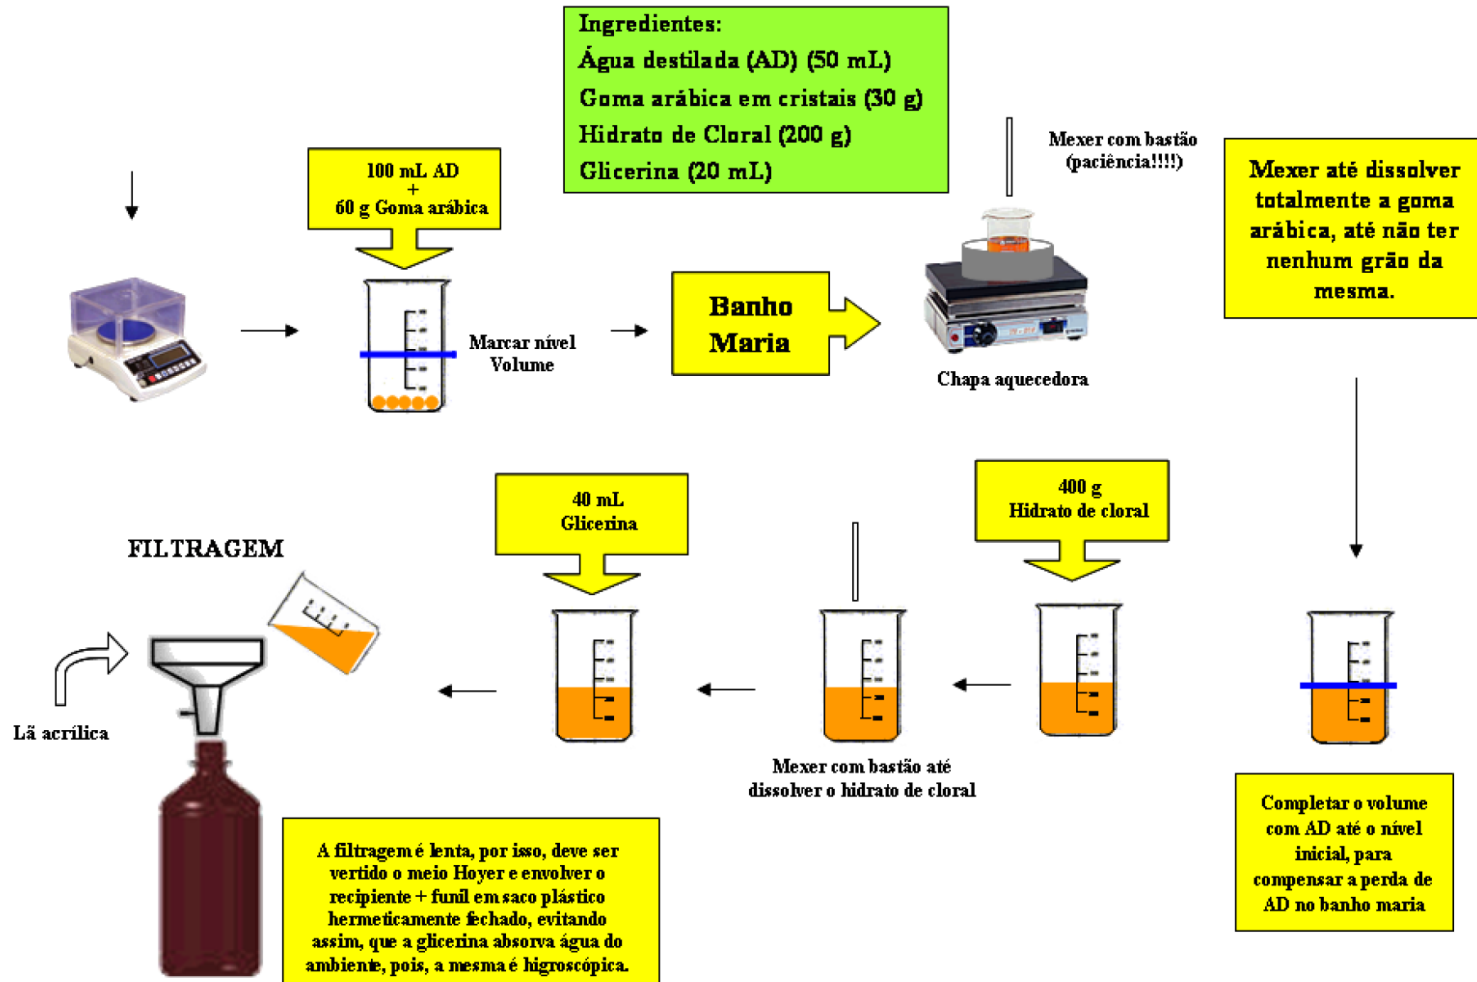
Ingredientes:
Água destilada (AD) (50 mL)
Goma arábica em cristais (30 g)
Hidrato de Cloral (200 g)
Glicerina (20 mL)

100 mL AD
+
60 g Goma arábica

Marcar nível Volume

Banho Maria

Mexer com bastão (paciência!!!!)

Chapa aquecedora

Mexer até dissolver totalmente a goma arábica, até não ter nenhum grão da mesma.

Completar o volume com AD até o nível inicial, para compensar a perda de AD no banho maria

400 g
Hidrato de cloral

Mexer com bastão até dissolver o hidrato de cloral

40 mL
Glicerina

FILTRAGEM

Lã acrílica

A filtragem é lenta, por isso, deve ser vertido o meio Hoyer e envolver o recipiente + funil em saco plástico hermeticamente fechado, evitando assim, que a glicerina absorva água do ambiente, pois, a mesma é higroscópica.